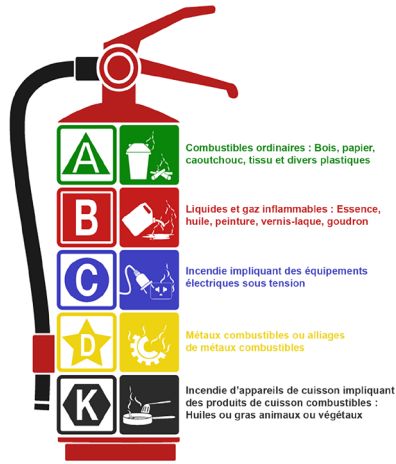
A

Combustibles ordinaires : Bois, papier, caoutchouc, tissu et divers plastiques

B

Liquides et gaz inflammables : Essence, huile, peinture, vernis-laque, goudron

C

Incendie impliquant des équipements électriques sous tension

D

Métaux combustibles ou alliages de métaux combustibles

K

Incendie d'appareils de cuisson impliquant des produits de cuisson combustibles : Huiles ou gras animaux ou végétaux